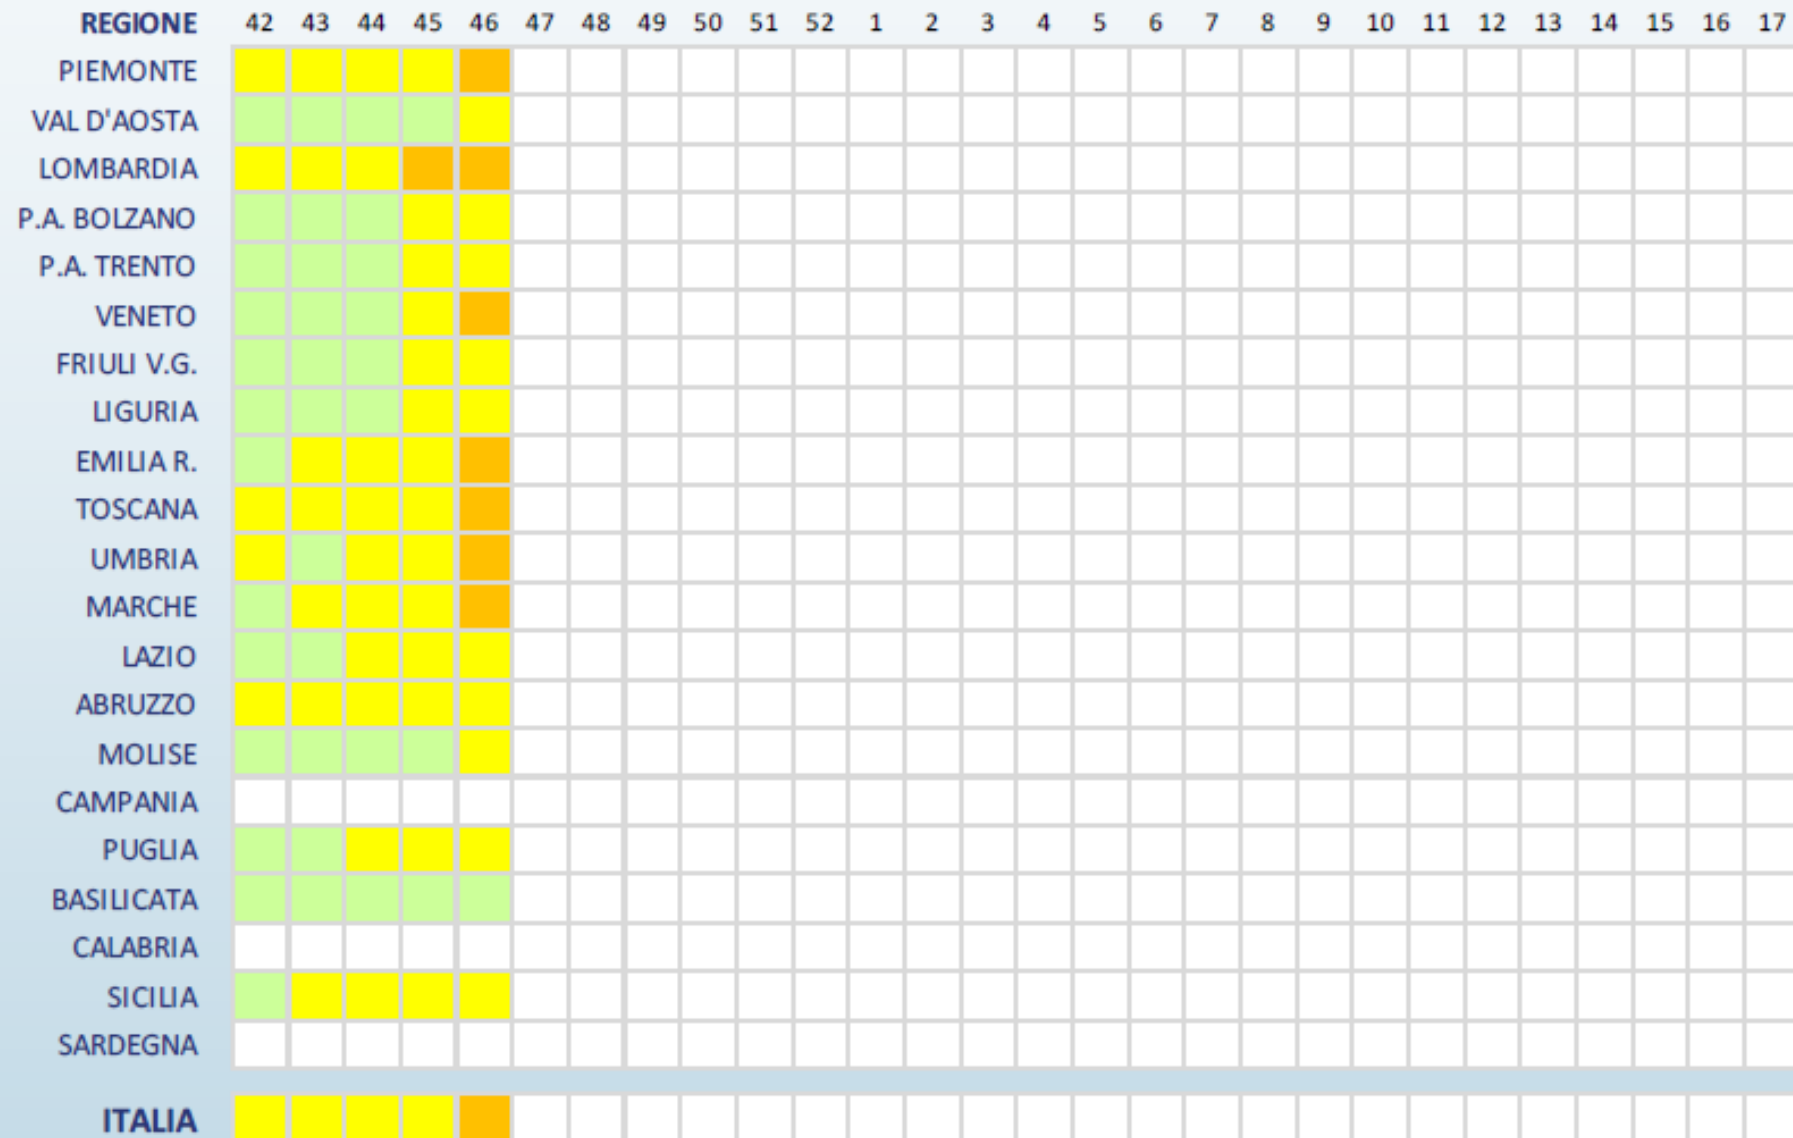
| REGIONE | 42 | 43 | 44 | 45 | 46 | 47 | 48 | 49 | 50 | 51 | 52 | 1 | 2 | 3 | 4 | 5 | 6 | 7 | 8 | 9 | 10 | 11 | 12 | 13 | 14 | 15 | 16 | 17 |
|---|---|---|---|---|---|---|---|---|---|---|---|---|---|---|---|---|---|---|---|---|---|---|---|---|---|---|---|---|
| PIEMONTE | | | | | | | | | | | | | | | | | | | | | | | | | | | | |
| VAL D'AOSTA | | | | | | | | | | | | | | | | | | | | | | | | | | | | |
| LOMBARDIA | | | | | | | | | | | | | | | | | | | | | | | | | | | | |
| P.A. BOLZANO | | | | | | | | | | | | | | | | | | | | | | | | | | | | |
| P.A. TRENTO | | | | | | | | | | | | | | | | | | | | | | | | | | | | |
| VENETO | | | | | | | | | | | | | | | | | | | | | | | | | | | | |
| FRIULI V.G. | | | | | | | | | | | | | | | | | | | | | | | | | | | | |
| LIGURIA | | | | | | | | | | | | | | | | | | | | | | | | | | | | |
| EMILIA R. | | | | | | | | | | | | | | | | | | | | | | | | | | | | |
| TOSCANA | | | | | | | | | | | | | | | | | | | | | | | | | | | | |
| UMBRIA | | | | | | | | | | | | | | | | | | | | | | | | | | | | |
| MARCHE | | | | | | | | | | | | | | | | | | | | | | | | | | | | |
| LAZIO | | | | | | | | | | | | | | | | | | | | | | | | | | | | |
| ABRUZZO | | | | | | | | | | | | | | | | | | | | | | | | | | | | |
| MOLISE | | | | | | | | | | | | | | | | | | | | | | | | | | | | |
| CAMPANIA | | | | | | | | | | | | | | | | | | | | | | | | | | | | |
| PUGLIA | | | | | | | | | | | | | | | | | | | | | | | | | | | | |
| BASILICATA | | | | | | | | | | | | | | | | | | | | | | | | | | | | |
| CALABRIA | | | | | | | | | | | | | | | | | | | | | | | | | | | | |
| SICILIA | | | | | | | | | | | | | | | | | | | | | | | | | | | | |
| SARDEGNA | | | | | | | | | | | | | | | | | | | | | | | | | | | | |
| ITALIA | | | | | | | | | | | | | | | | | | | | | | | | | | | | |